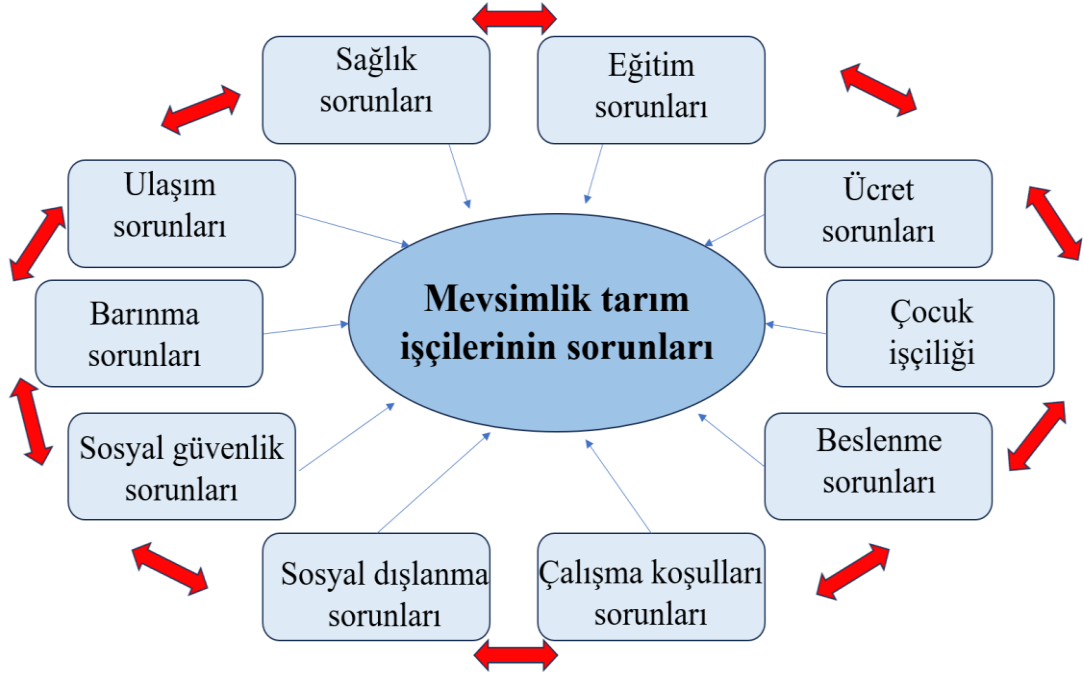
Sağlık sorunları

Eğitim sorunları

Ulaşım sorunları

Ücret sorunları

Mevsimlik tarım işçilerinin sorunları

Barınma sorunları

Çocuk işçiliği

Sosyal güvenlik sorunları

Beslenme sorunları

Sosyal dışlanma sorunları

Çalışma koşulları sorunları